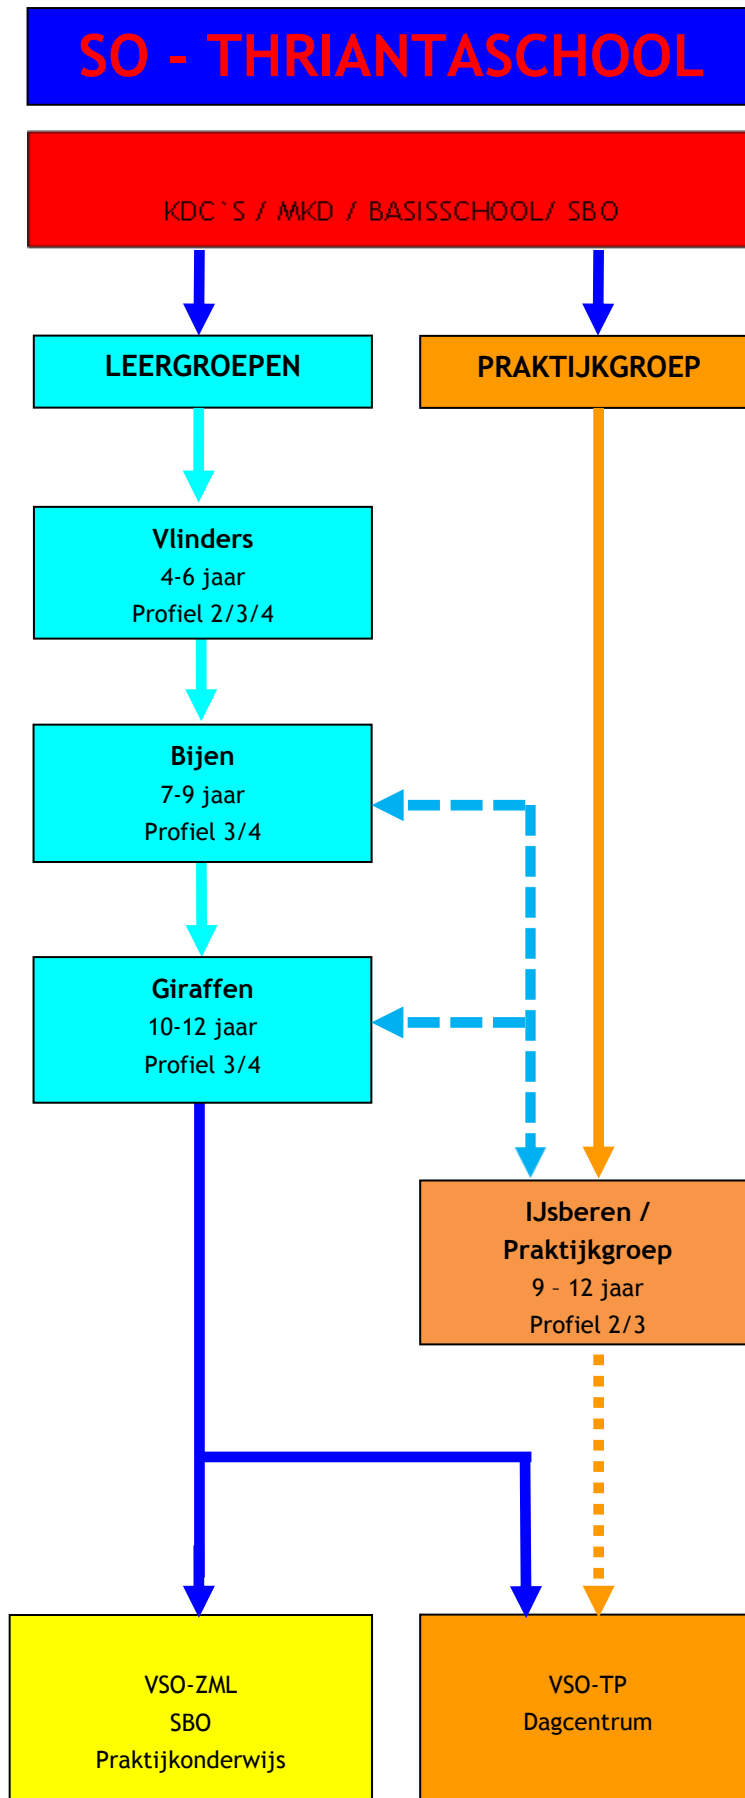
SO - THRIANTASCHOOL

KDC`S / MKD / BASISSCHOOL/ SBO

LEERGROEPEN

PRAKTIJKGROEP

Vlinders
4-6 jaar
Profiel 2/3/4

Bijen
7-9 jaar
Profiel 3/4

Giraffen
10-12 jaar
Profiel 3/4

IJsberen /
Praktijkgroep
9 – 12 jaar
Profiel 2/3

VSO-ZML
SBO
Praktijkonderwijs

VSO-TP
Dagcentrum